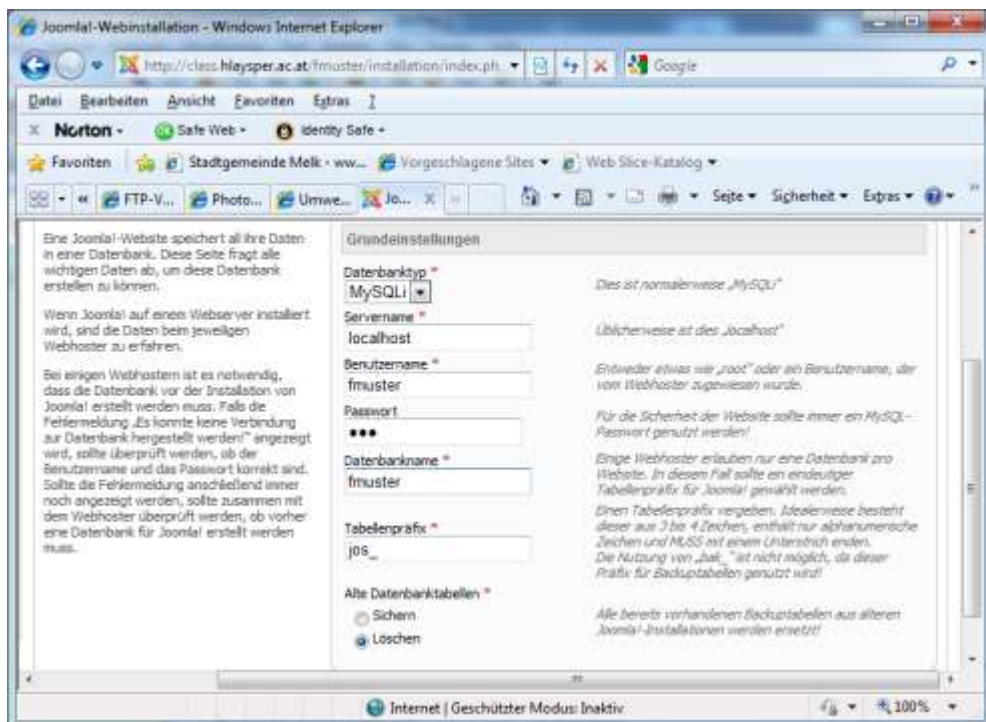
Joomla!-Webinstallation - Windows Internet Explorer

http://class.hlaysper.ac.at/fmuster/installation/index.ph...

Google

Datei Bearbeiten Ansicht Favoriten Extras ?

Norton - Safe Web - Identity Safe -

Favoriten Stadtgemeinde Melk - ww... Vorgeschlagene Sites ▾ Web Slice-Katalog ▾

FTP-V... Photo... Umwe... Jo...

Seite ▾ Sicherheit ▾ Extras ▾

Eine Joomla!-Website speichert all ihre Daten in einer Datenbank. Diese Seite fragt alle wichtigen Daten ab, um diese Datenbank erstellen zu können.

Wenn Joomla! auf einem Webserver installiert wird, sind die Daten beim jeweiligen Webhoster zu erfahren.

Bei einigen Webhostern ist es notwendig, dass die Datenbank vor der Installation von Joomla! erstellt werden muss. Falls die Fehlermeldung „Es konnte keine Verbindung zur Datenbank hergestellt werden!" angezeigt wird, sollte überprüft werden, ob der Benutzername und das Passwort korrekt sind. Sollte die Fehlermeldung anschließend immer noch angezeigt werden, sollte zusammen mit dem Webhoster überprüft werden, ob vorher eine Datenbank für Joomla! erstellt werden muss.

Grundeinstellungen

Datenbanktyp *
MySQLi
Dies ist normalerweise „MySQLi"

Servername *
localhost
Üblicherweise ist dies „localhost"

Benutzername *
fmuster
Entweder etwas wie „root" oder ein Benutzername, der vom Webhoster zugewiesen wurde.

Passwort
•••
Für die Sicherheit der Website sollte immer ein MySQL-Passwort genutzt werden!

Datenbankname *
fmuster
Einige Webhoster erlauben nur eine Datenbank pro Website. In diesem Fall sollte ein eindeutiger Tabellenpräfix für Joomla! gewählt werden.

Tabellenpräfix *
jos_
Einen Tabellenpräfix vergeben. Idealerweise besteht dieser aus 3 bis 4 Zeichen, enthält nur alphanumerische Zeichen und MUSS mit einem Unterstrich enden. Die Nutzung von „bak_" ist nicht möglich, da dieser Präfix für Backuptabellen genutzt wird!

Alte Datenbanktabellen *
Sichern
Löschen
Alle bereits vorhandenen Backuptabellen aus älteren Joomla!-Installationen werden ersetzt!

Internet | Geschützter Modus: Inaktiv

100%